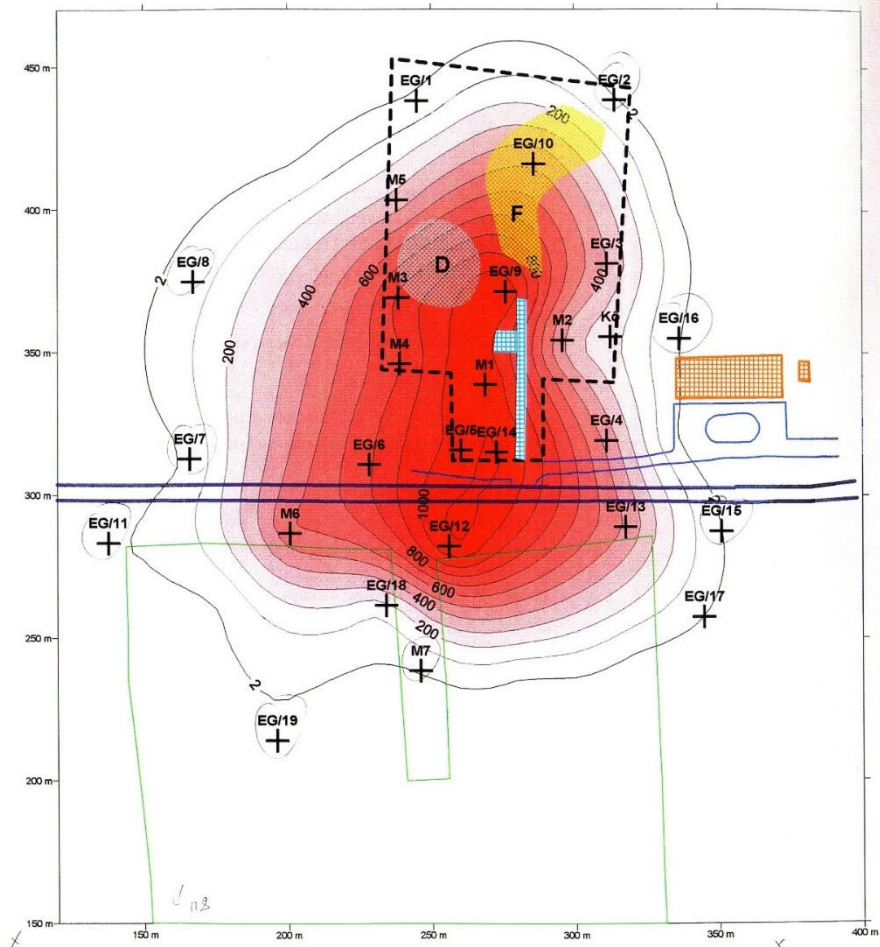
450 m
400 m
350 m
300 m
250 m
200 m
150 m
150 m
200 m
250 m
300 m
350 m
400 m

EG/1
EG/2
EG/10
200
M5
F
D
EG/3
EG/8
600
M3
EG/9
400
2
400
M2
Ko
EG/16
200
M4
M1
EG/7
EG/6
EG/5
EG/14
EG/4
1000
EG/11
M6
EG/12
EG/13
EG/15
2
800
600
EG/18
400
EG/17
200
M7
2
EG/19
200
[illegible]